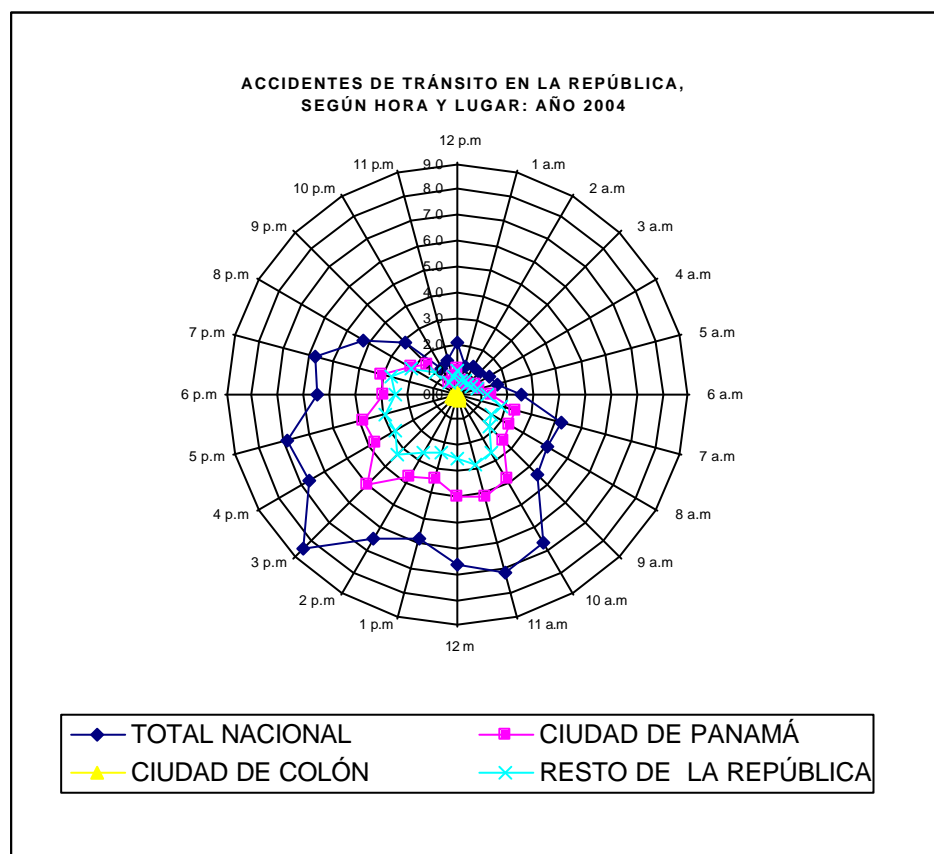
ACCIDENTES DE TRÁNSITO EN LA REPÚBLICA, SEGÚN HORA Y LUGAR: AÑO 2004

12 p.m
1 a.m
2 a.m
3 a.m
4 a.m
5 a.m
6 a.m
7 a.m
8 a.m
9 a.m
10 a.m
11 a.m
12 m
1 p.m
2 p.m
3 p.m
4 p.m
5 p.m
6 p.m
7 p.m
8 p.m
9 p.m
10 p.m
11 p.m

9.0
8.0
7.0
6.0
5.0
4.0
3.0
2.0
1.0
0.0

TOTAL NACIONAL
CIUDAD DE PANAMÁ
CIUDAD DE COLÓN
RESTO DE LA REPÚBLICA